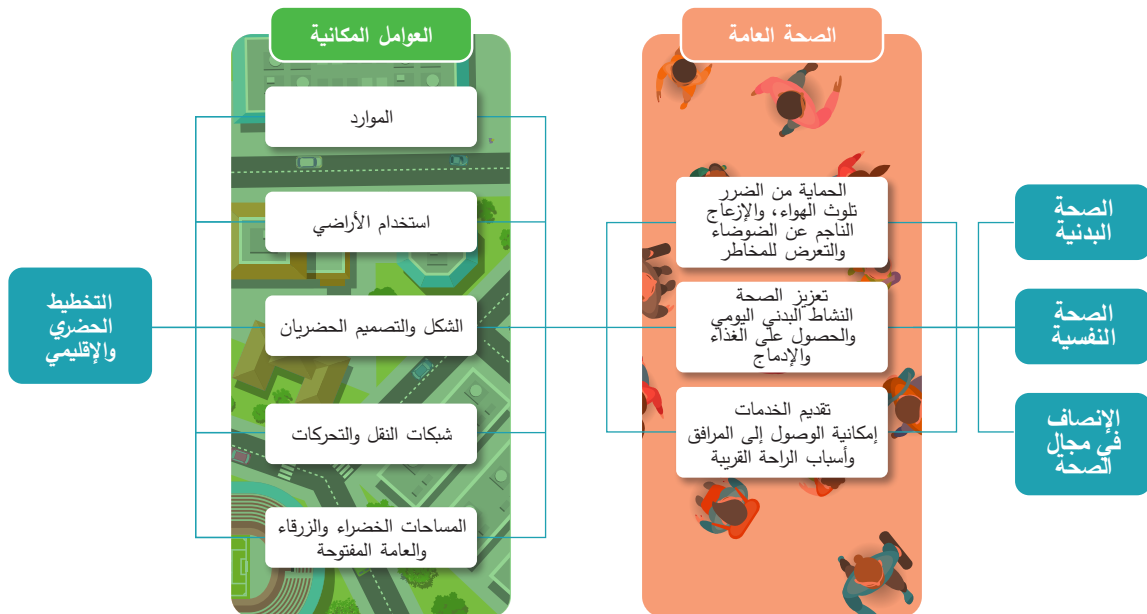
الصحة البدنية

الصحة النفسية

الإنصاف في مجال الصحة

الصحة العامة

الحماية من الضرر
تلوث الهواء، والإزعاج الناجم عن الضوضاء والتعرض للمخاطر

تعزيز الصحة
النشاط البدني اليومي والحصول على الغذاء والإدماج

تقديم الخدمات
إمكانية الوصول إلى المرافق وأسباب الراحة القريبة

العوامل المكانية

الموارد

استخدام الأراضي

الشكل والتصميم الحضريان

شبكات النقل والتحركات

المساحات الخضراء والزرقاء والعامة المفتوحة

التخطيط الحضري والإقليمي